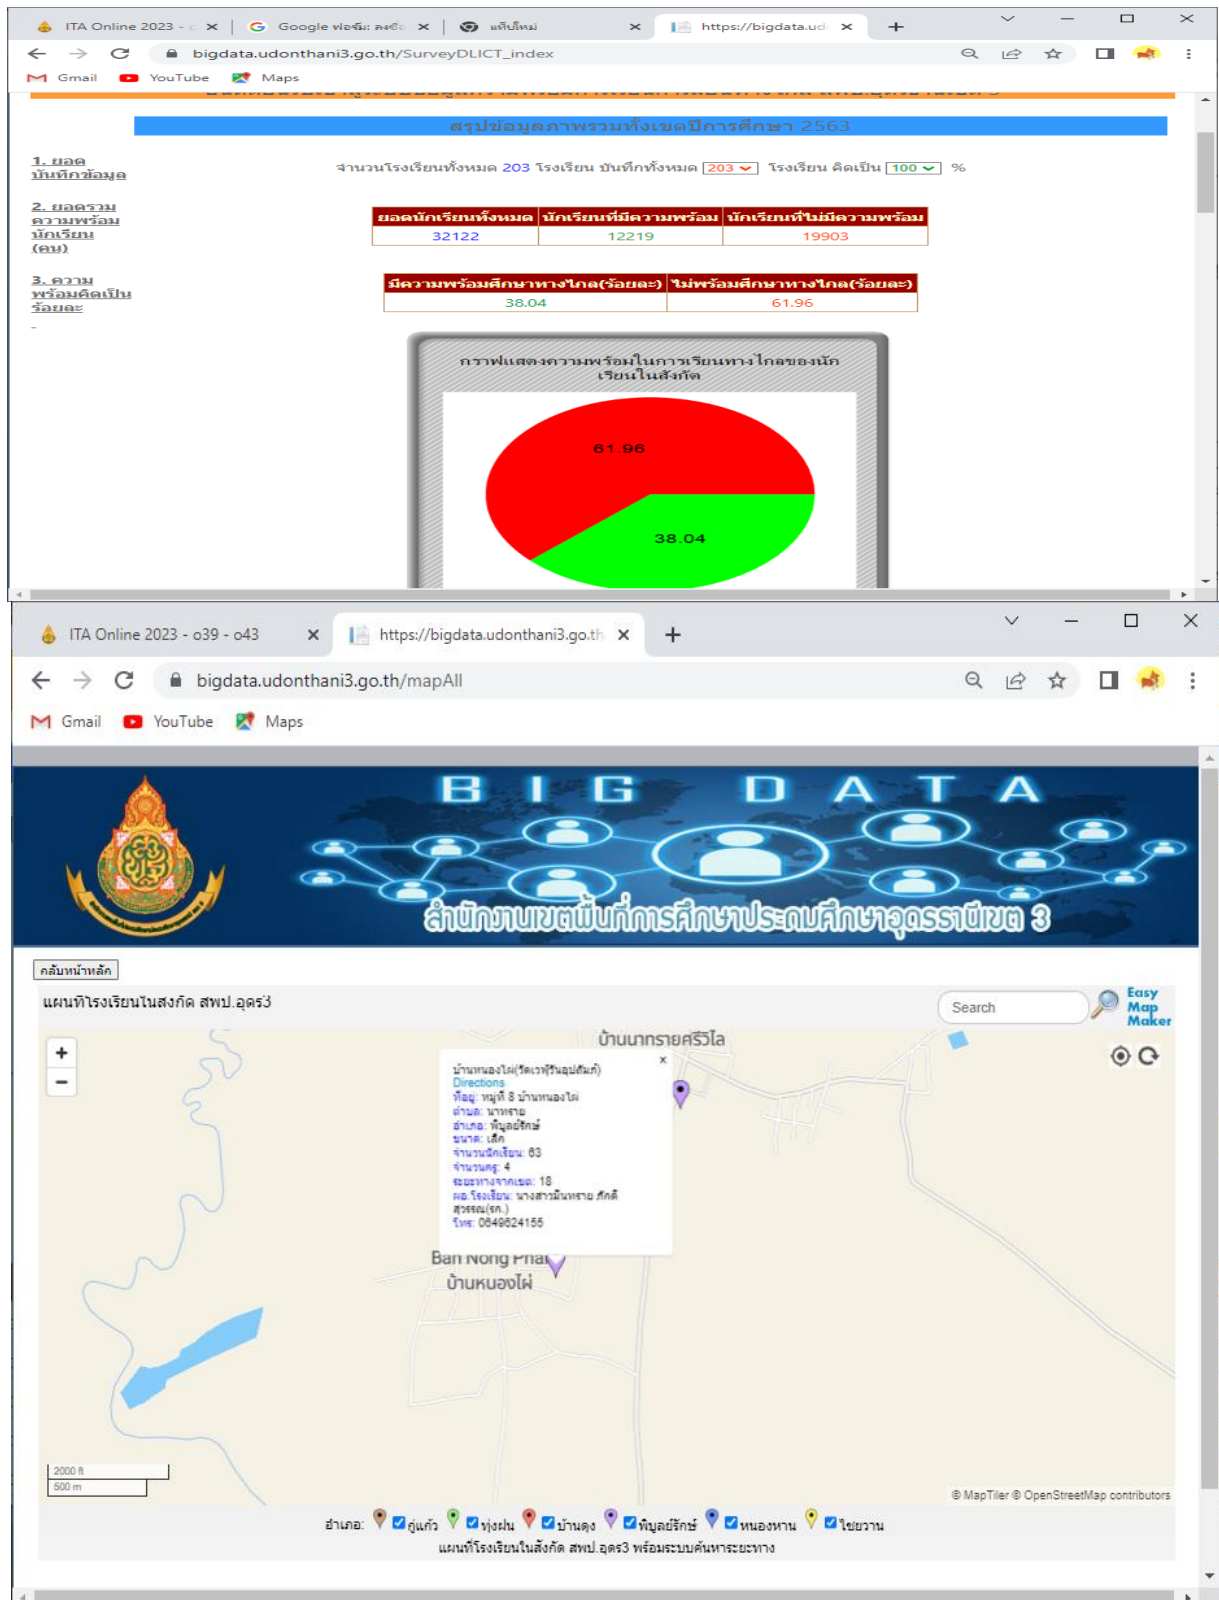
ITA Online 2023 - ×
Google ฟอร์ม: ลงชื่อ ×
แท็บใหม่ ×
https://bigdata.ud ×
+

bigdata.udonthani3.go.th/SurveyDLICT_index

Gmail YouTube Maps

สรุปข้อมูลภาพรวมทั้งเขตปีการศึกษา 2563

1. ยอดบันทึกข้อมูล
2. ยอดรวมความพร้อมนักเรียน (คน)
3. ความพร้อมคิดเป็นร้อยละ
-

จำนวนโรงเรียนทั้งหมด 203 โรงเรียน บันทึกทั้งหมด 203 โรงเรียน คิดเป็น 100 %

| ยอดนักเรียนทั้งหมด | นักเรียนที่มีความพร้อม | นักเรียนที่ไม่มีความพร้อม |
|---|---|---|
| 32122 | 12219 | 19903 |

| มีความพร้อมศึกษาทางไกล(ร้อยละ) | ไม่พร้อมศึกษาทางไกล(ร้อยละ) |
|---|---|
| 38.04 | 61.96 |

กราฟแสดงความพร้อมในการเรียนทางไกลของนักเรียนในสังกัด

61.96
38.04

ITA Online 2023 - o39 - o43 ×
https://bigdata.udonthani3.go.th ×
+

bigdata.udonthani3.go.th/mapAll

Gmail YouTube Maps

BIG DATA
สำนักงานเขตพื้นที่การศึกษาประถมศึกษาอุดรธานีเขต 3

กลับหน้าหลัก

แผนที่โรงเรียนในสังกัด สพป.อุดร3

Search
Easy Map Maker

บ้านนาทรายศรีวิไล

บ้านหนองไผ่(วัดเวฬุวันอุปถัมภ์)
Directions
ที่อยู่: หมู่ที่ 8 บ้านหนองไผ่
ตำบล: นาทราย
อำเภอ: พิบูลย์รักษ์
ขนาด: เล็ก
จำนวนนักเรียน: 63
จำนวนครู: 4
ระยะทางจากเขต: 18
ผอ.โรงเรียน: นางสาวมีนทราย ศักดิ์สุวรรณ(รก.)
โทร: 0649624155
×

Ban Nong Phai
บ้านหนองไผ่

2000 ft
500 m

© MapTiler © OpenStreetMap contributors

อำเภอ: กู่แก้ว ทุ่งฝน บ้านดุง พิบูลย์รักษ์ หนองหาน ไชยวาน
แผนที่โรงเรียนในสังกัด สพป.อุดร3 พร้อมระบบค้นหาระยะทาง